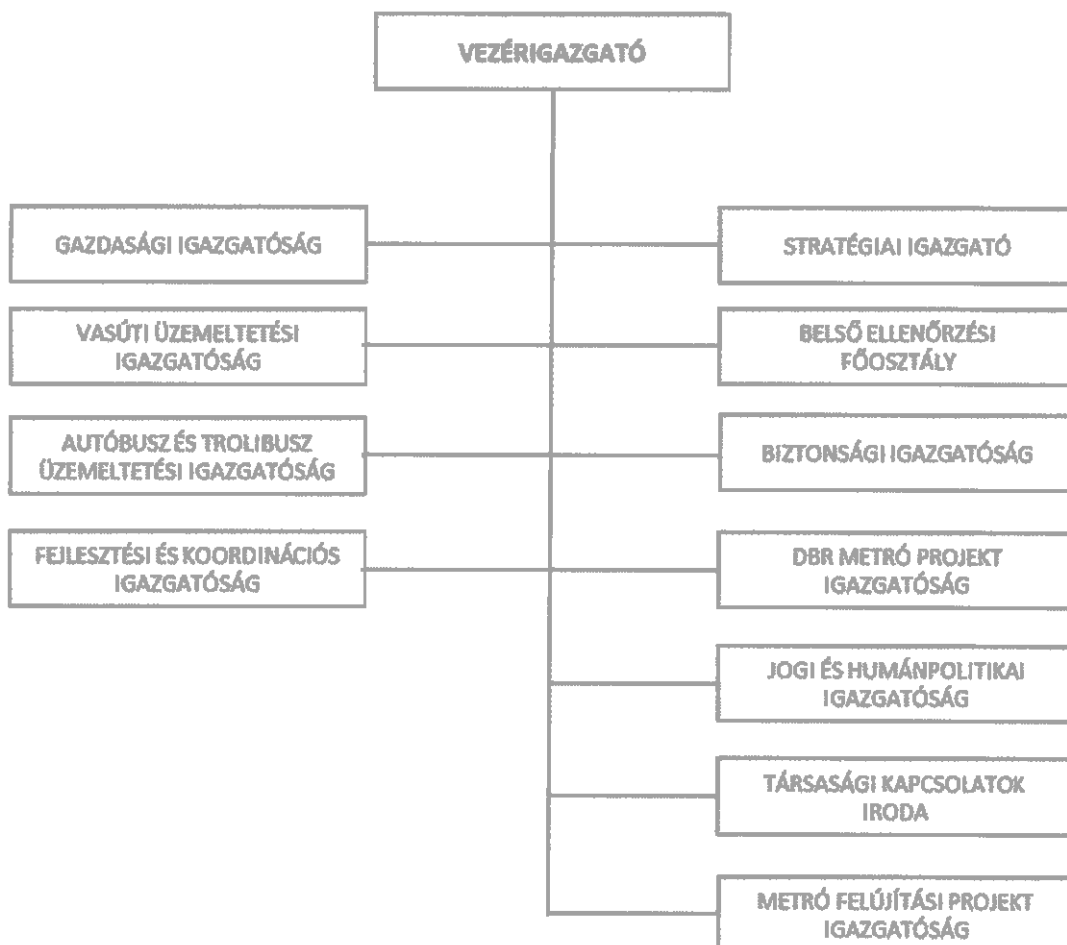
VEZÉRIGAZGATÓ

GAZDASÁGI IGAZGATÓSÁG

STRATÉGIAI IGAZGATÓ

VASÚTI ÜZEMELTETÉSI IGAZGATÓSÁG

BELSŐ ELLENŐRZÉSI FŐOSZTÁLY

AUTÓBUSZ ÉS TROLIBUSZ ÜZEMELTETÉSI IGAZGATÓSÁG

BIZTONSÁGI IGAZGATÓSÁG

FEJLESZTÉSI ÉS KOORDINÁCIÓS IGAZGATÓSÁG

DBR METRÓ PROJEKT IGAZGATÓSÁG

JOGI ÉS HUMÁNPOLITIKAI IGAZGATÓSÁG

TÁRSASÁGI KAPCSOLATOK IRODA

METRÓ FELÚJÍTÁSI PROJEKT IGAZGATÓSÁG